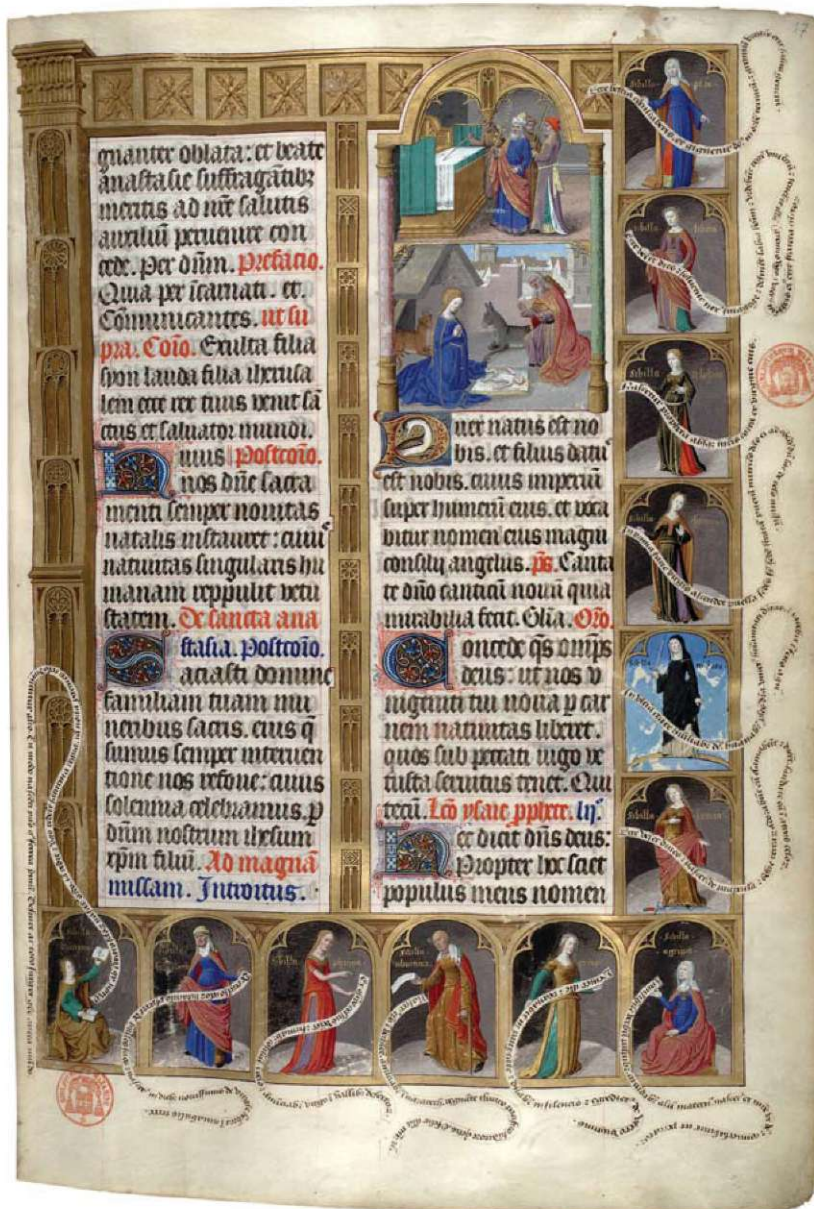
gnanter oblata: et beate anastasie suffragantibus meritis ad nostre salutis auxilium peruenire concede. Per dominum. Prefatio. Quia per incarnati. ut. Communicantes. ut supra. Co. Exulta filia syon lauda filia iherusalem ecce rex tuus venit sanctus et saluator mundi.

Huius Postco. nos domine sacramenti semper nouitas natalis instauret: cuius natiuitas singularis humanam repulit uetustatem. De sancta anastasia. Postco. Satiasti domine familiam tuam muneribus sacris. eius quesumus semper interuentione nos refoue: cuius solemnia celebramus. per dominum nostrum ihesum xpm filium. Ad magnam missam. Introitus.

Puer natus est nobis. et filius datus est nobis. cuius imperium super humerum eius. et vocabitur nomen eius magni consilij angelus. Ps. Cantate domino canticum nouum quia mirabilia fecit. Glia. Oro. Concede quesumus omnipotens deus: ut nos unigeniti tui noua per carnem natiuitas liberet. quos sub peccati iugo vetusta seruitus tenet. Qui tecum. Lc. ysaie prophete. In. Hec dicit dominus deus: Propter hoc sciet populus meus nomen

Sibilla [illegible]
Sibilla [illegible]
Sibilla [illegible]
Sibilla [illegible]
Sibilla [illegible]
Sibilla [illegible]
Sibilla agrippa

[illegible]